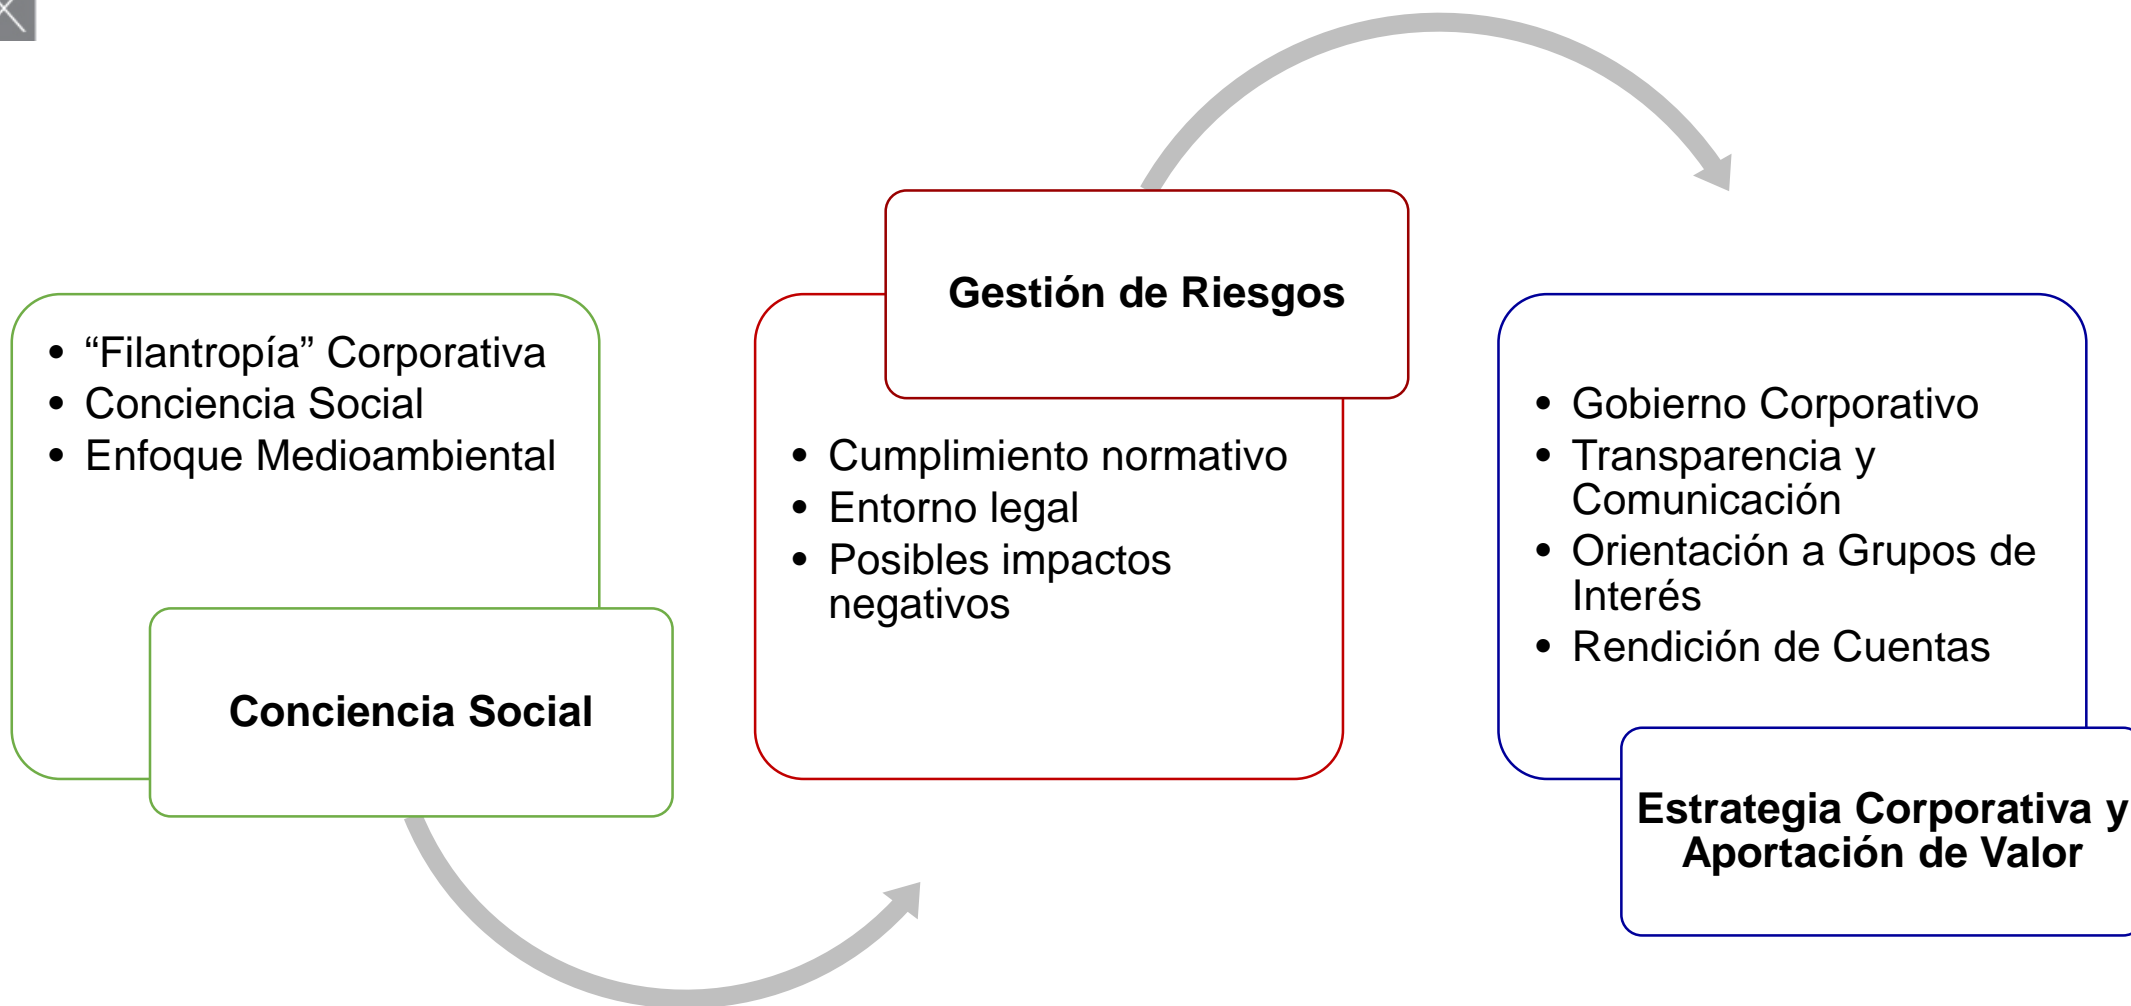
- “Filantropía” Corporativa
- Conciencia Social
- Enfoque Medioambiental

Conciencia Social

Gestión de Riesgos

- Cumplimiento normativo
- Entorno legal
- Posibles impactos negativos

- Gobierno Corporativo
- Transparencia y Comunicación
- Orientación a Grupos de Interés
- Rendición de Cuentas

Estrategia Corporativa y Aportación de Valor